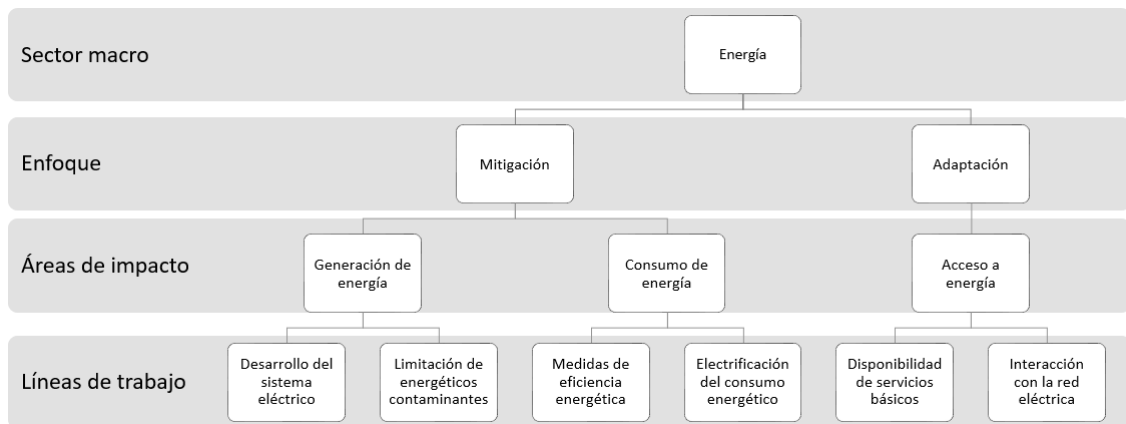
Sector macro

Energía

Enfoque

Mitigación

Adaptación

Áreas de impacto

Generación de energía

Consumo de energía

Acceso a energía

Líneas de trabajo

Desarrollo del sistema eléctrico

Limitación de energéticos contaminantes

Medidas de eficiencia energética

Electrificación del consumo energético

Disponibilidad de servicios básicos

Interacción con la red eléctrica